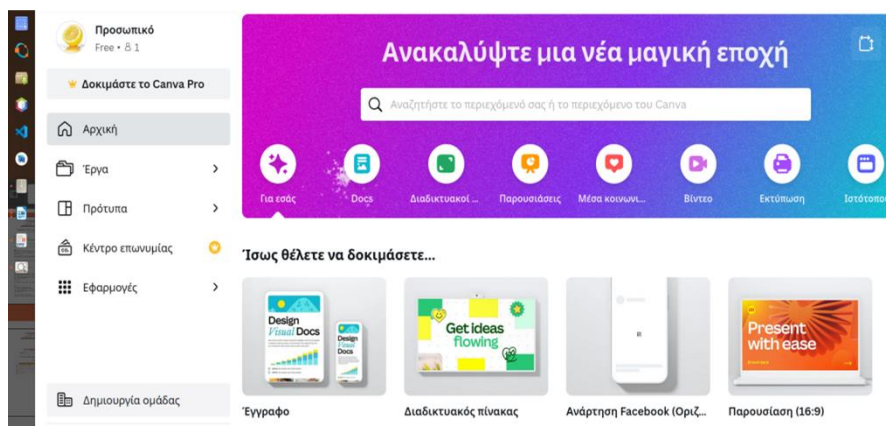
Προσωπικό
Free • 1

Δοκιμάστε το Canva Pro

Αρχική
Έργα
Πρότυπα
Κέντρο επωνυμίας
Εφαρμογές

Δημιουργία ομάδας

Ανακαλύψτε μια νέα μαγική εποχή

Αναζητήστε το περιεχόμενό σας ή το περιεχόμενο του Canva

Για εσάς
Docs
Διαδικτυακοί ...
Παρουσιάσεις
Μέσα κοινωνι...
Βίντεο
Εκτύπωση
Ιστότοπο

Ίσως θέλετε να δοκιμάσετε...

Design Visual Docs
Design Visual Docs
Get ideas flowing
Present with ease

Έγγραφο
Διαδικτυακός πίνακας
Ανάρτηση Facebook (Οριζ...
Παρουσίαση (16:9)